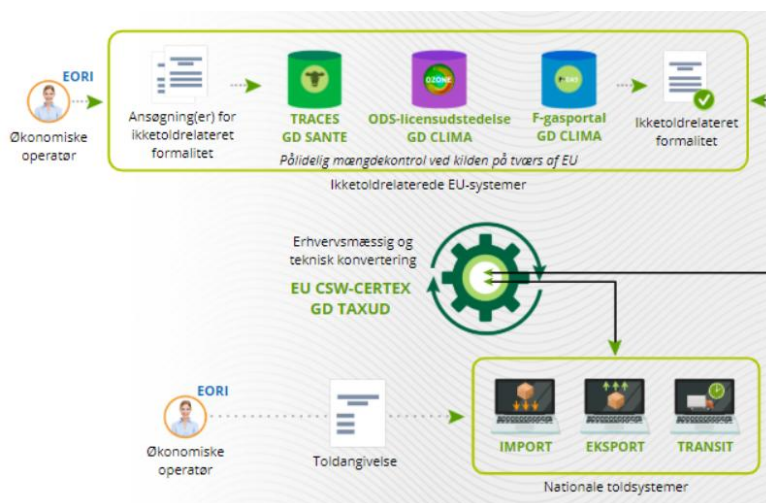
EORI

Økonomiske operatør

Ansøgning(er) for ikketoldrelateret formalitet

TRACES GD SANTE

OZONE

ODS-licensudstedelse GD CLIMA

F-GAS

F-gasportal GD CLIMA

Ikketoldrelateret formalitet

Pålidelig mængdekontrol ved kilden på tværs af EU

Ikketoldrelaterede EU-systemer

Erhvervsmæssig og teknisk konvertering

EU CSW-CERTEX GD TAXUD

EORI

Økonomiske operatør

Toldangivelse

IMPORT

EKSPORT

TRANSIT

Nationale toldsystemer